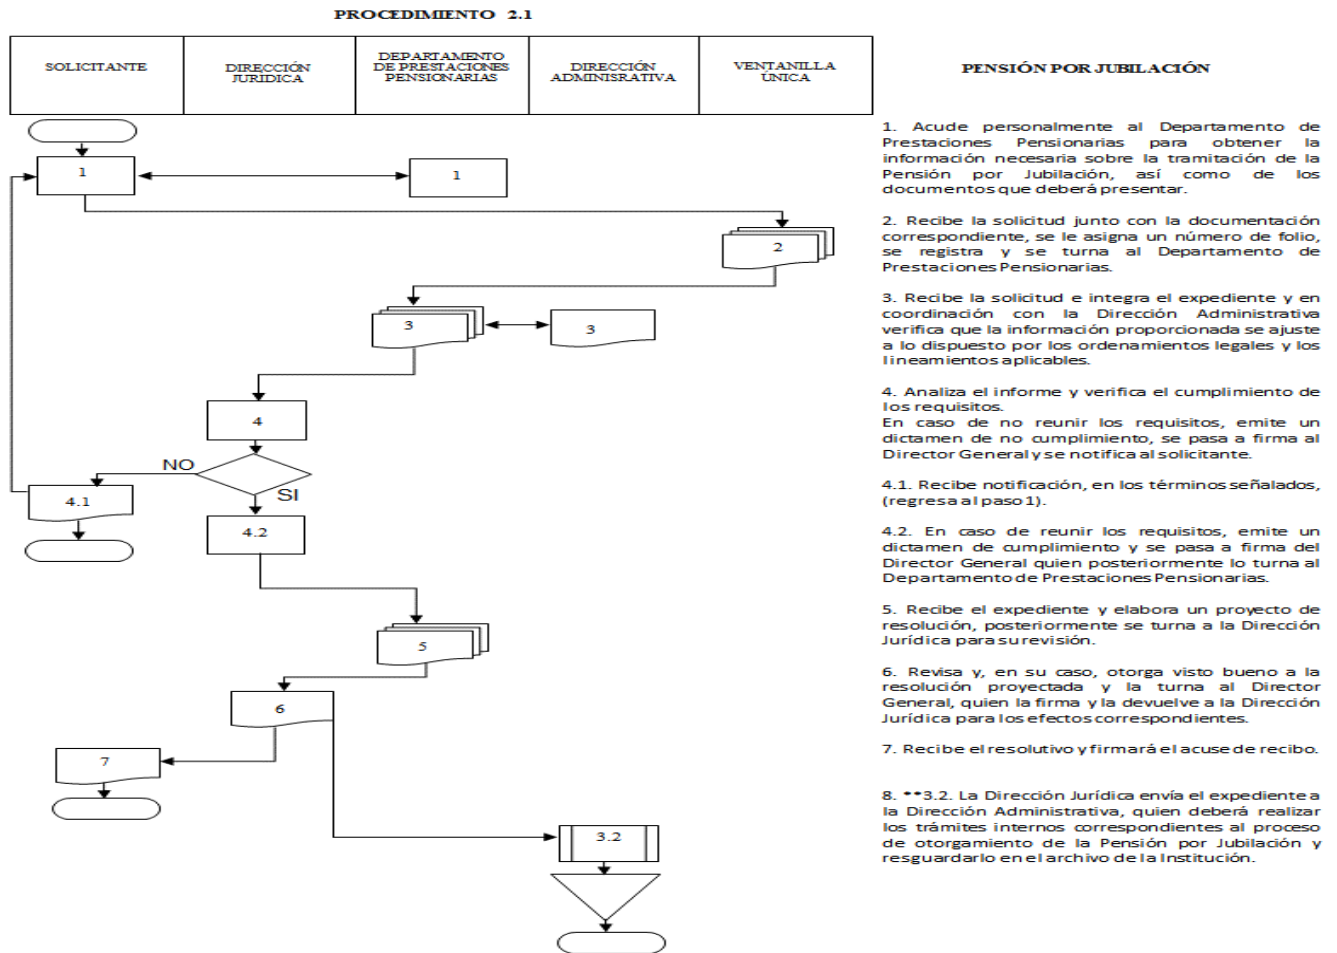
PROCEDIMIENTO 2.1

| SOLICITANTE | DIRECCIÓN JURIDICA | DEPARTAMENTO DE PRESTACIONES PENSIONARIAS | DIRECCIÓN ADMINISRATIVA | VENTANILLA ÚNICA |
|---|---|---|---|---|

1

1

2

3

3

4

NO

SI

4.1

4.2

5

6

7

3.2

PENSIÓN POR JUBILACIÓN

1. Acude personalmente al Departamento de Prestaciones Pensionarias para obtener la información necesaria sobre la tramitación de la Pensión por Jubilación, así como de los documentos que deberá presentar.

2. Recibe la solicitud junto con la documentación correspondiente, se le asigna un número de folio, se registra y se turna al Departamento de Prestaciones Pensionarias.

3. Recibe la solicitud e integra el expediente y en coordinación con la Dirección Administrativa verifica que la información proporcionada se ajuste a lo dispuesto por los ordenamientos legales y los lineamientos aplicables.

4. Analiza el informe y verifica el cumplimiento de los requisitos.
En caso de no reunir los requisitos, emite un dictamen de no cumplimiento, se pasa a firma al Director General y se notifica al solicitante.

4.1. Recibe notificación, en los términos señalados, (regresa al paso 1).

4.2. En caso de reunir los requisitos, emite un dictamen de cumplimiento y se pasa a firma del Director General quien posteriormente lo turna al Departamento de Prestaciones Pensionarias.

5. Recibe el expediente y elabora un proyecto de resolución, posteriormente se turna a la Dirección Jurídica para su revisión.

6. Revisa y, en su caso, otorga visto bueno a la resolución proyectada y la turna al Director General, quien la firma y la devuelve a la Dirección Jurídica para los efectos correspondientes.

7. Recibe el resolutivo y firmará el acuse de recibo.

8. **3.2. La Dirección Jurídica envía el expediente a la Dirección Administrativa, quien deberá realizar los trámites internos correspondientes al proceso de otorgamiento de la Pensión por Jubilación y resguardarlo en el archivo de la Institución.